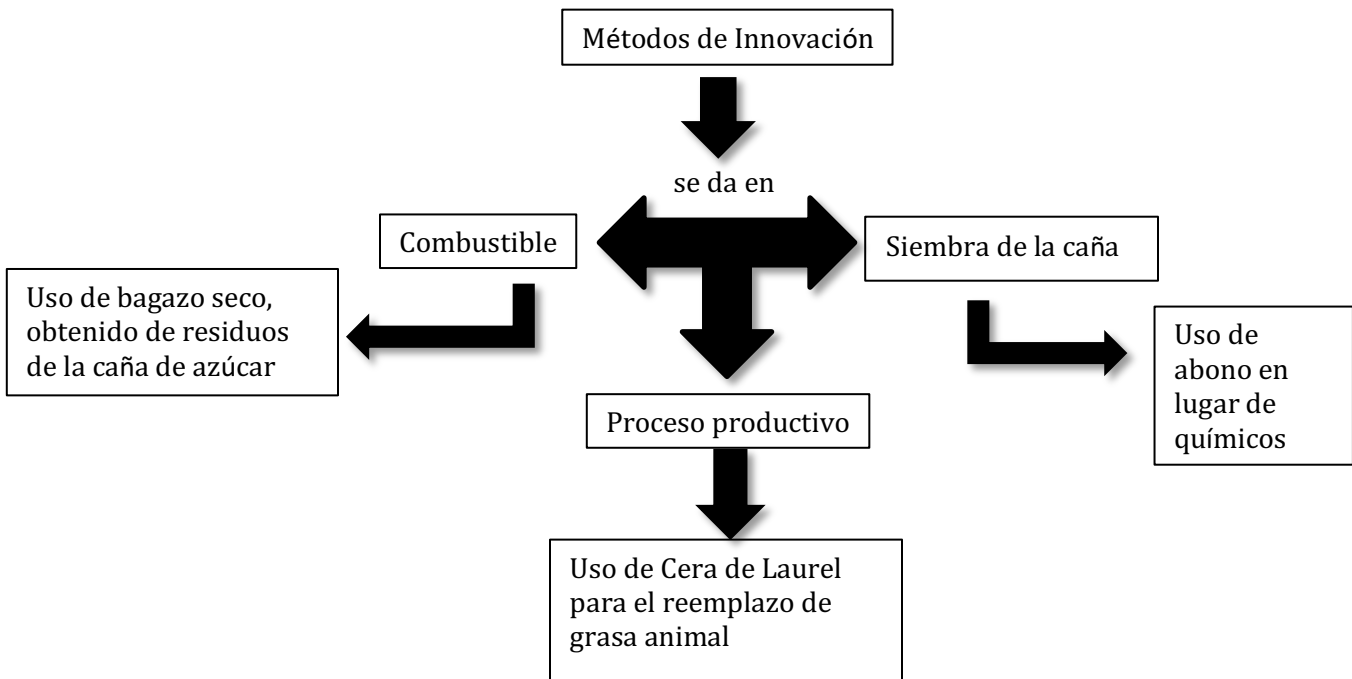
Métodos de Innovación

se da en

Combustible

Siembra de la caña

Uso de bagazo seco, obtenido de residuos de la caña de azúcar

Uso de abono en lugar de químicos

Proceso productivo

Uso de Cera de Laurel para el reemplazo de grasa animal